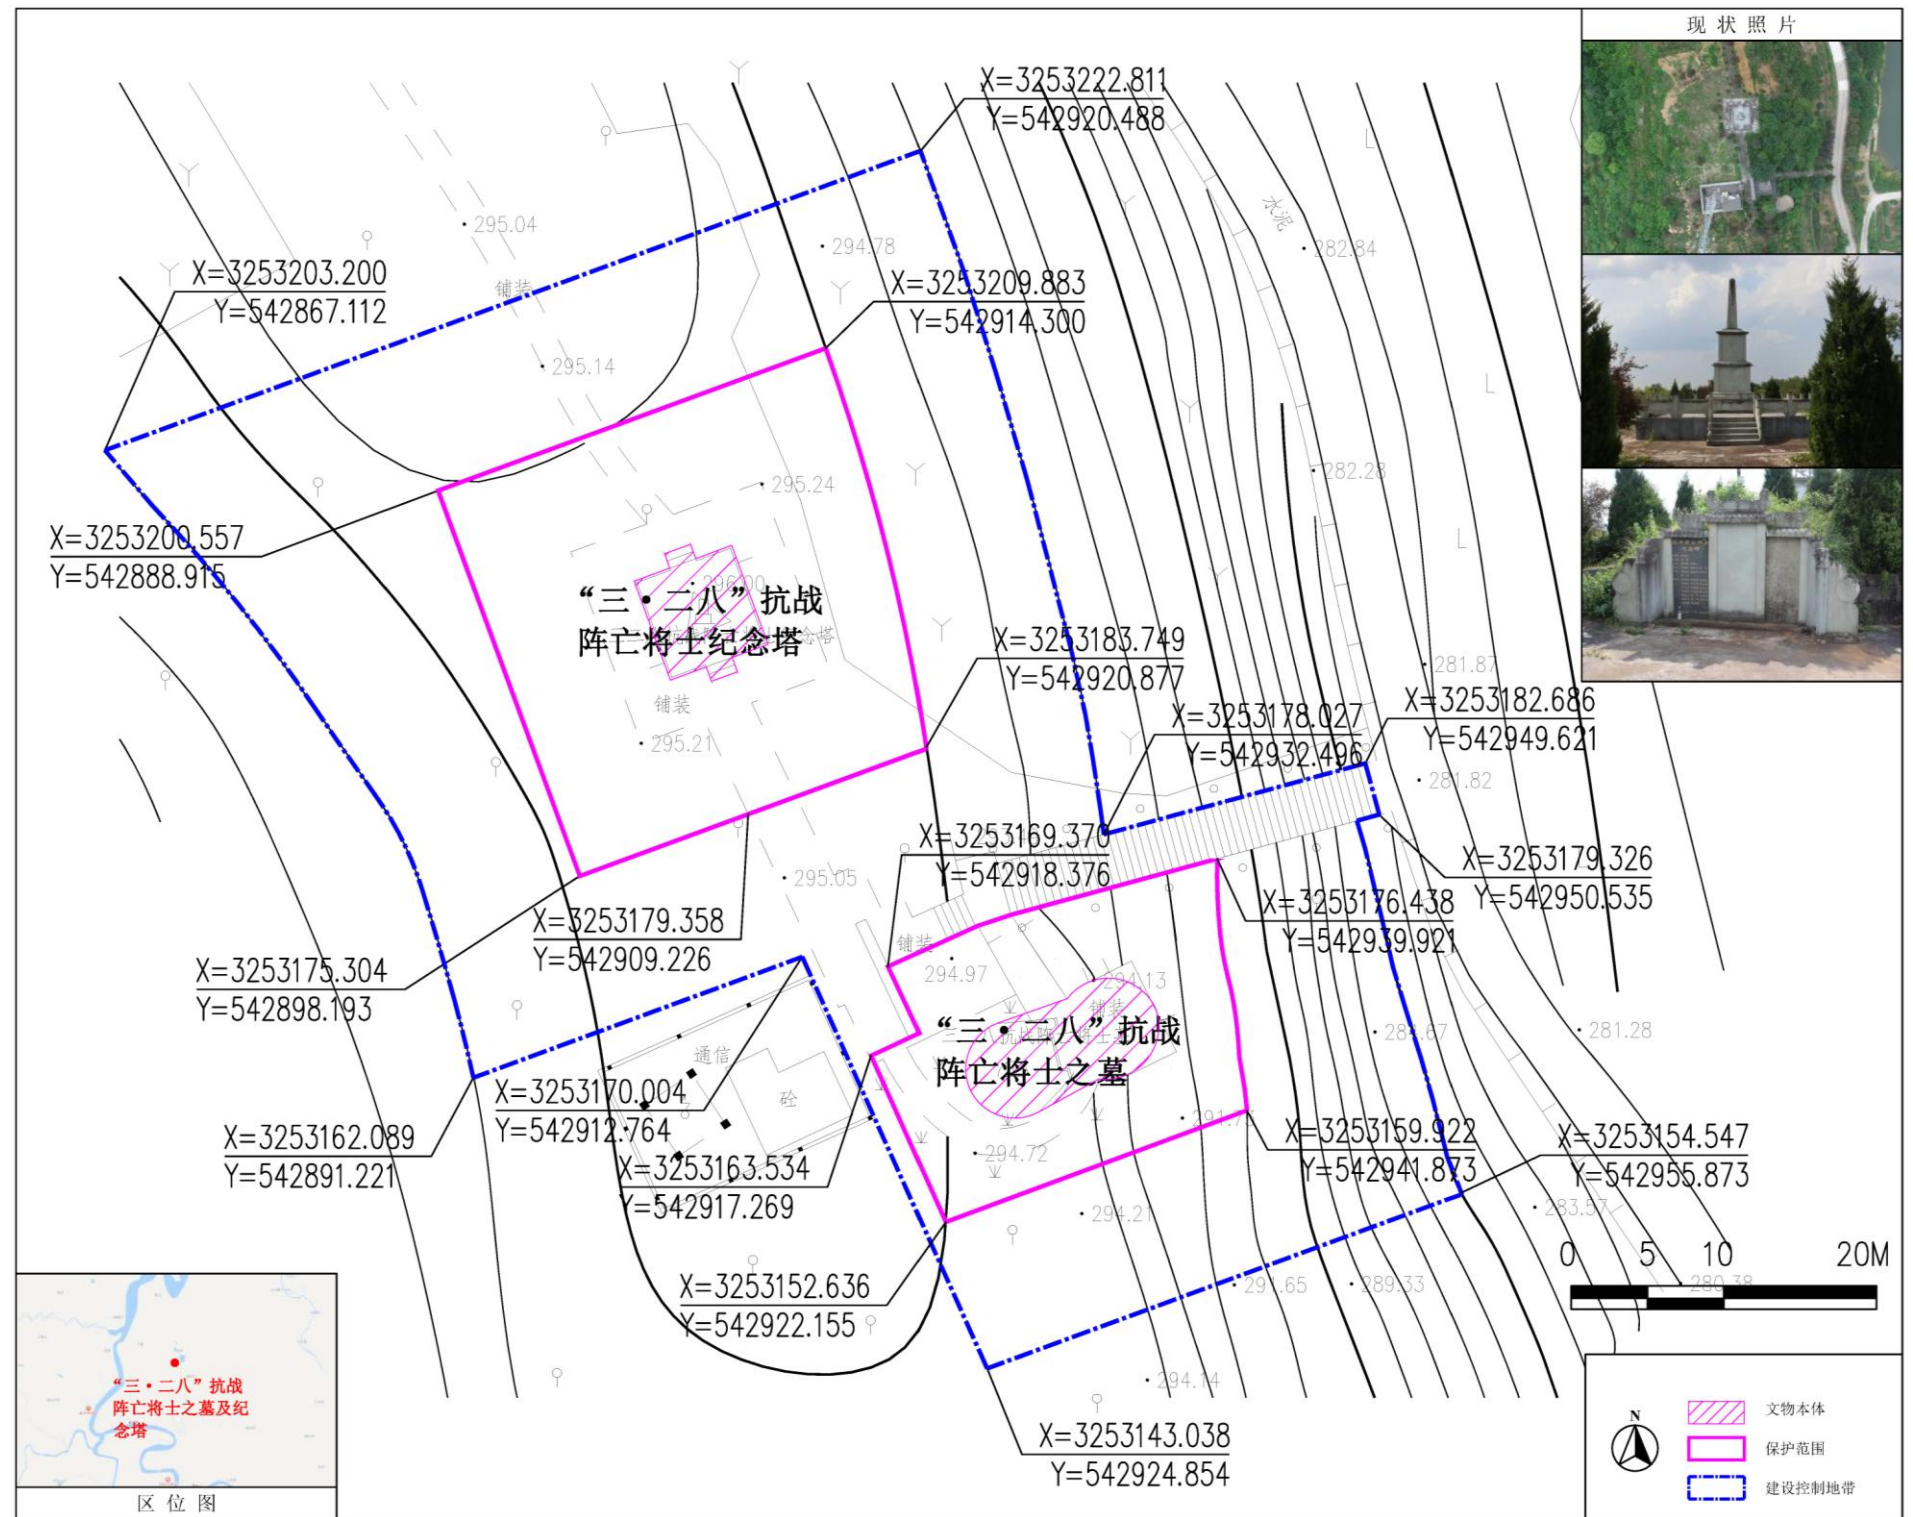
现 状 照 片

X=3253222.811
Y=542920.488

X=3253203.200
Y=542867.112

X=3253209.883
Y=542914.300

295.04
294.78
282.84
水泥
铺装
295.14
295.24
282.28

X=3253200.557
Y=542888.915

“三 • 二八”抗战
阵亡将士纪念塔

X=3253183.749
Y=542920.877

281.87

X=3253178.027
Y=542932.496

X=3253182.686
Y=542949.621

铺装
295.21
281.82

X=3253169.370
Y=542918.376

X=3253179.326
Y=542950.535

295.05

X=3253179.358
Y=542909.226

X=3253176.438
Y=542939.921

铺装
294.97

X=3253175.304
Y=542898.193

“三 • 二八”抗战
阵亡将士之墓

281.28

通信
砼

X=3253170.004
Y=542912.764

X=3253162.089
Y=542891.221

X=3253163.534
Y=542917.269

X=3253159.922
Y=542941.873

X=3253154.547
Y=542955.873

294.72
294.21
283.57

0 5 10 20M

X=3253152.636
Y=542922.155

289.33
280.38
294.14

X=3253143.038
Y=542924.854

“三 • 二八”抗战
阵亡将士之墓及纪
念塔

区 位 图

N

文物本体
保护范围
建设控制地带